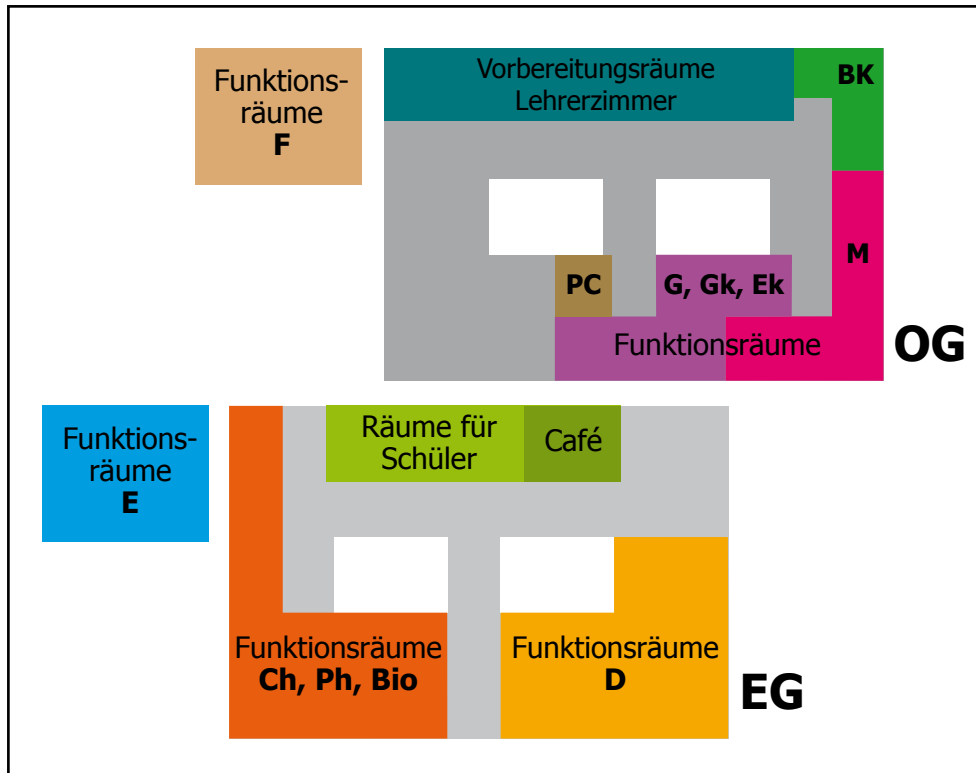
Funktionsräume
**F**

Vorbereitungsräume
Lehrerzimmer

**BK**

**M**

**PC**

**G, Gk, Ek**

Funktionsräume

**OG**

Funktionsräume
**E**

Räume für Schüler

Café

Funktionsräume
**Ch, Ph, Bio**

Funktionsräume
**D**

**EG**